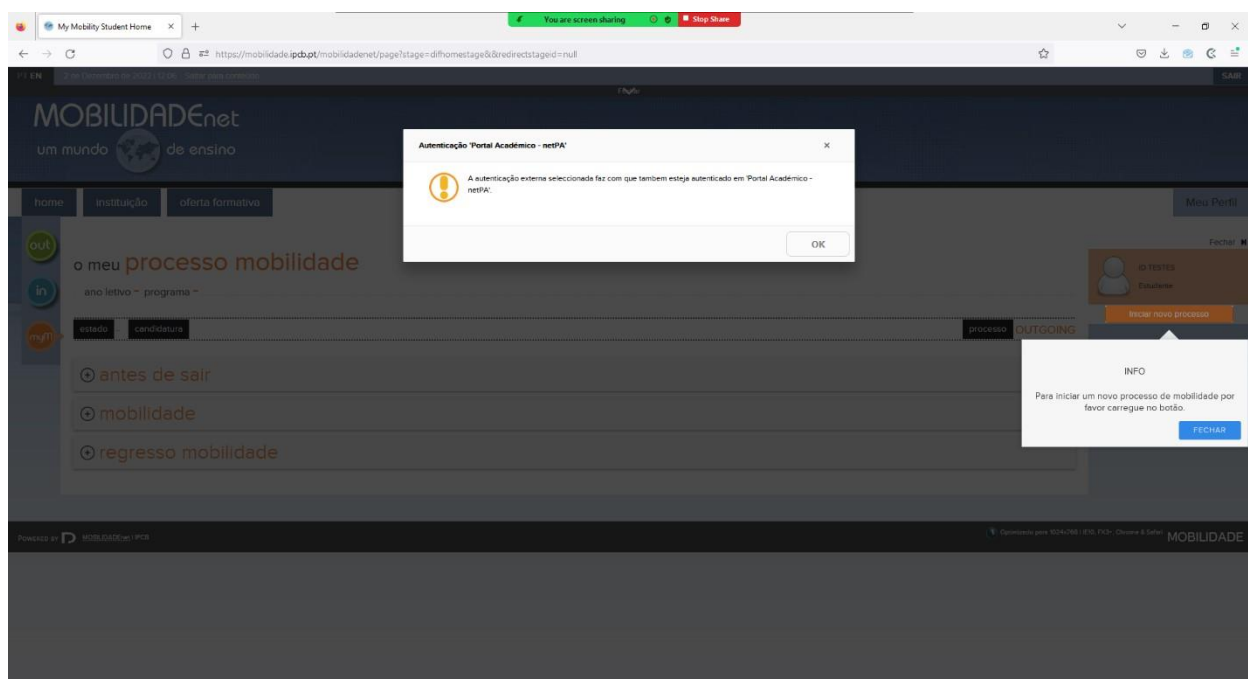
My Mobility Student Home × +

You are screen sharing Stop Share

https://mobilidade.ipcb.pt/mobilidadenet/page?stage=difhomestage&&redirectstageid=null

PT EN 2 de Dezembro de 2022 | 12:06 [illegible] SAIR

MOBILIDADEnet
um mundo de ensino

home instituição oferta formativa Meu Perfil

Fechar

out
in
myM

o meu processo mobilidade

ano letivo ~ programa ~

estado - candidatura processo OUTGOING

ID TESTES
Estudante

Iniciar novo processo

antes de sair

mobilidade

regresso mobilidade

Autenticação 'Portal Académico - netPA' ×

A autenticação externa seleccionada faz com que tambem esteja autenticado em 'Portal Académico - netPA'.

OK

INFO

Para iniciar um novo processo de mobilidade por favor carregue no botão.

FECHAR

POWERED BY MOBILIDADEnet | IPCB

Optimizado para 1024x768 | IE10, FF3+, Chrome & Safari MOBILIDADE